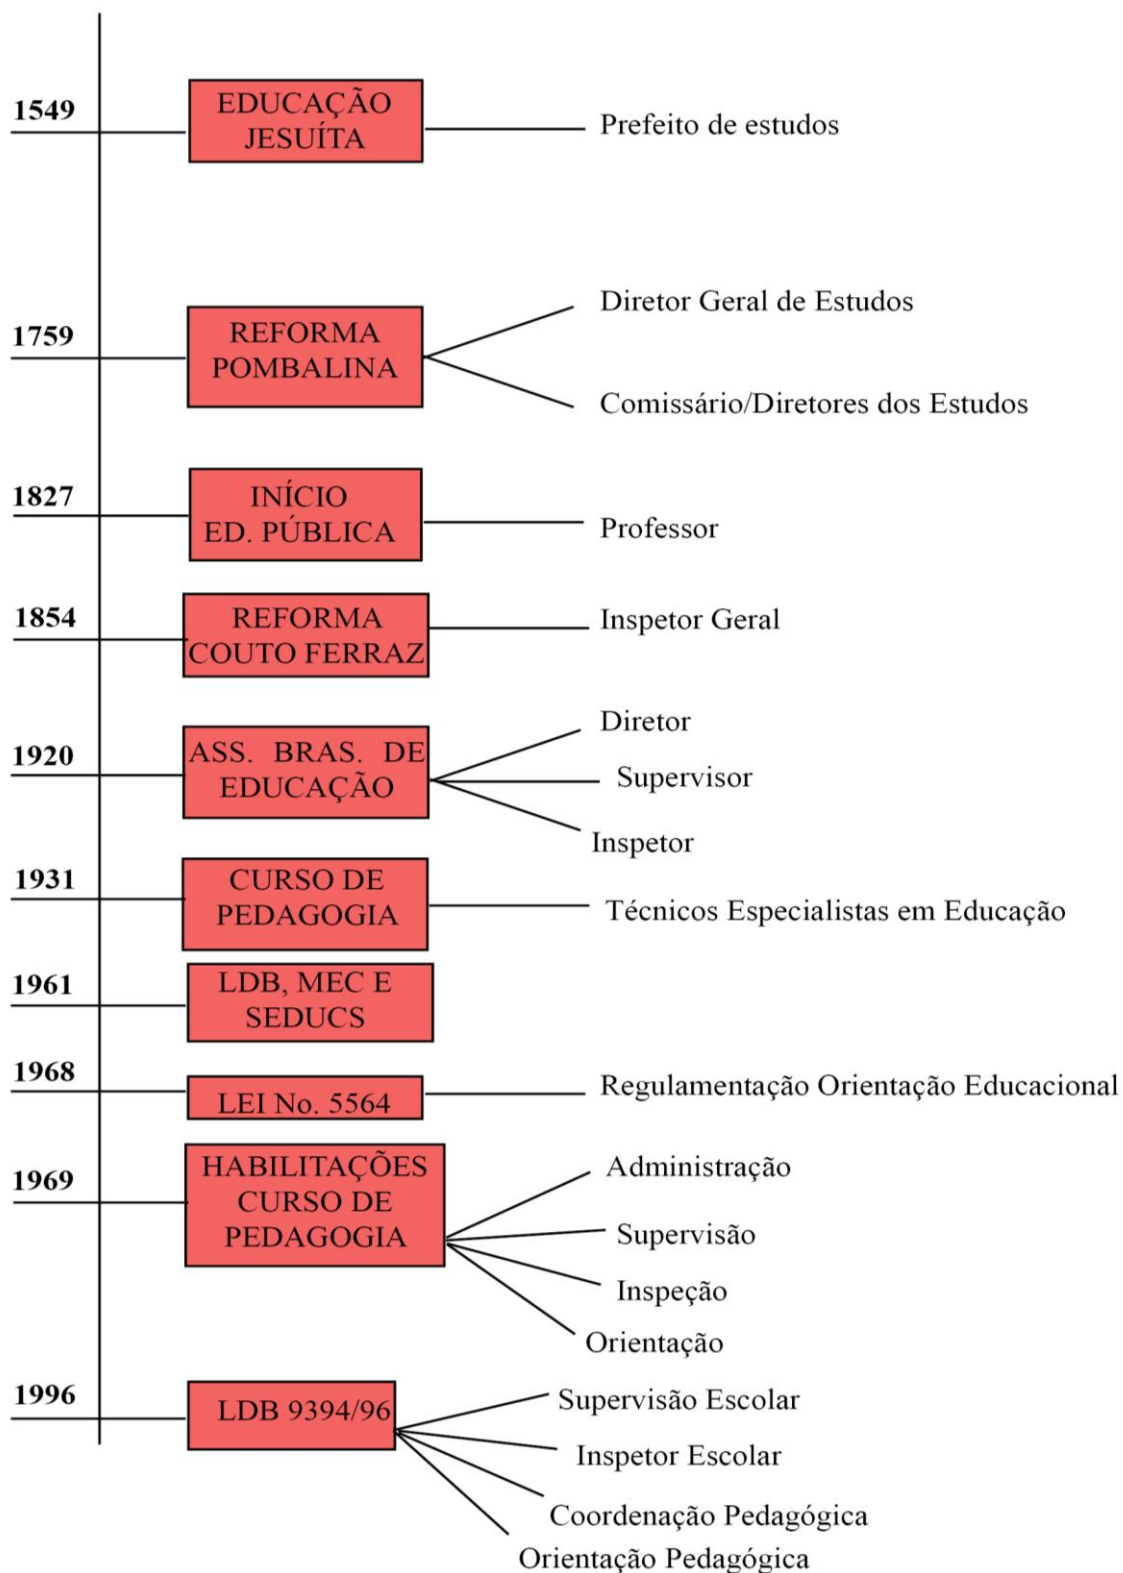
1549
EDUCAÇÃO JESUÍTA
Prefeito de estudos

1759
REFORMA POMBALINA
Diretor Geral de Estudos
Comissário/Diretores dos Estudos

1827
INÍCIO ED. PÚBLICA
Professor

1854
REFORMA COUTO FERRAZ
Inspetor Geral

1920
ASS. BRAS. DE EDUCAÇÃO
Diretor
Supervisor
Inspetor

1931
CURSO DE PEDAGOGIA
Técnicos Especialistas em Educação

1961
LDB, MEC E SEDUCS

1968
LEI No. 5564
Regulamentação Orientação Educacional

1969
HABILITAÇÕES CURSO DE PEDAGOGIA
Administração
Supervisão
Inspeção
Orientação

1996
LDB 9394/96
Supervisão Escolar
Inspetor Escolar
Coordenação Pedagógica
Orientação Pedagógica